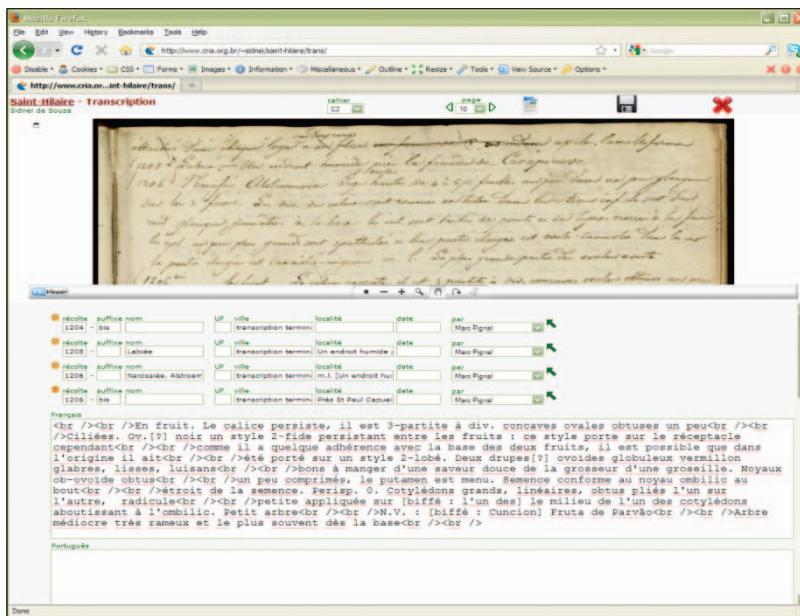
Mozilla Firefox

File Edit View History Bookmarks Tools Help

http://www.cria.org.br/~sidnei/saint-hilaire/trans/

Google

Disable • Cookies • CSS • Forms • Images • Information • Miscellaneous • Outline • Resize • Tools • View Source • Options •

http://www.cria.or...int-hilaire/trans/

Saint-Hilaire - Transcription
Sidnei de Souza

cahier
C2

page
10

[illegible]

Viewer

| récolte | suffixe | nom | UF | ville | localité | date | par |
|---|---|---|---|---|---|---|---|
| 1204 | bis | | | transcription termin | | | Marc Pignal |
| 1205 | | Labiée | | transcription termin | Un endroit humide | | Marc Pignal |
| 1206 | | Narcissiée. Alstroem | | transcription termin | m.l. [Un endroit hu | | Marc Pignal |
| 1206 | bis | | | transcription termin | Près St Paul Capuei | | Marc Pignal |

Français

<br /><br />En fruit. Le calice persiste, il est 3-partite à div. concaves ovales obtuses un peu<br /><br />Ciliées. Ov.[?] noir un style 2-fide persistant entre les fruits : ce style porte sur le réceptacle cependant<br /><br />comme il a quelque adhérence avec la base des deux fruits, il est possible que dans l'origine il ait<br /><br />été porté sur un style 2-lobé. Deux drupes[?] ovoïdes globuleux vermillon glabres, lisses, luisans<br /><br />bons à manger d'une saveur douce de la grosseur d'une groseille. Noyaux ob-ovoïde obtus<br /><br />un peu comprimés, le putamen est menu. Semence conforme au noyau ombilic au bout<br /><br />étroit de la semence. Perisp. 0. Cotylédons grands, linéaires, obtus pliés l'un sur l'autre, radicule<br /><br />petite appliquée sur [biffé : l'un des] le milieu de l'un des cotylédons aboutissant à l'ombilic. Petit arbre<br /><br />N.V. : [biffé : Cuncion] Fruta de Parvão<br /><br />Arbre médiocre très rameux et le plus souvent dès la base<br /><br />

Português

Done